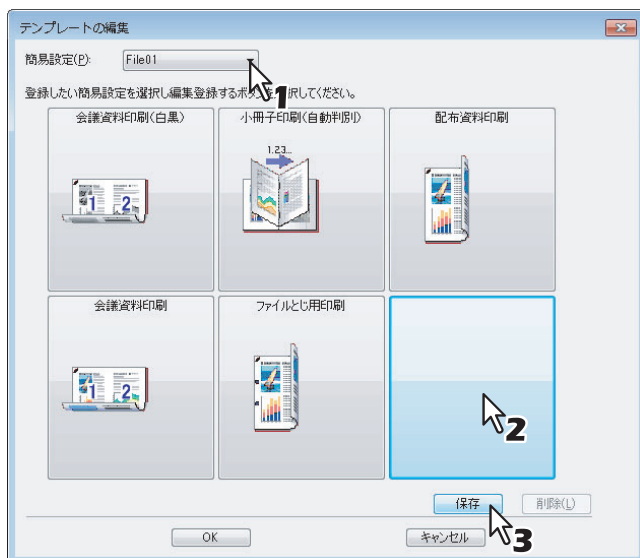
テンプレートの編集

簡易設定(P): File01

登録したい簡易設定を選択し編集登録するボタンを選択してください。

会議資料印刷(白黒)

小冊子印刷(自動判別)

配布資料印刷

会議資料印刷

ファイルとじ用印刷

1

2

3

保存

削除(L)

OK

キャンセル